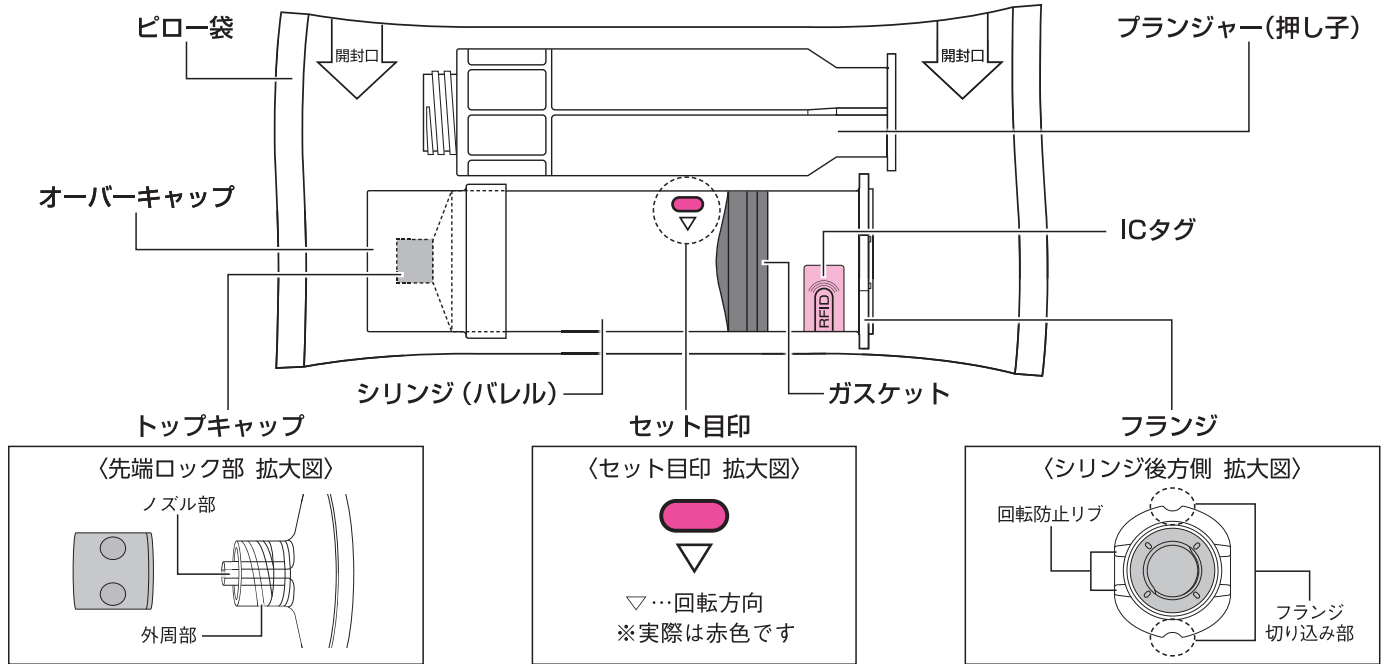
ピロー袋

開封口

開封口

プランジャー(押し子)

オーバーキャップ

ICタグ

RFID

シリンジ (バレル)

ガスケット

トップキャップ

セット目印

フランジ

〈先端ロック部 拡大図〉

ノズル部

外周部

〈セット目印 拡大図〉

▽…回転方向
※実際は赤色です

〈シリンジ後方側 拡大図〉

回転防止リブ

フランジ
切り込み部